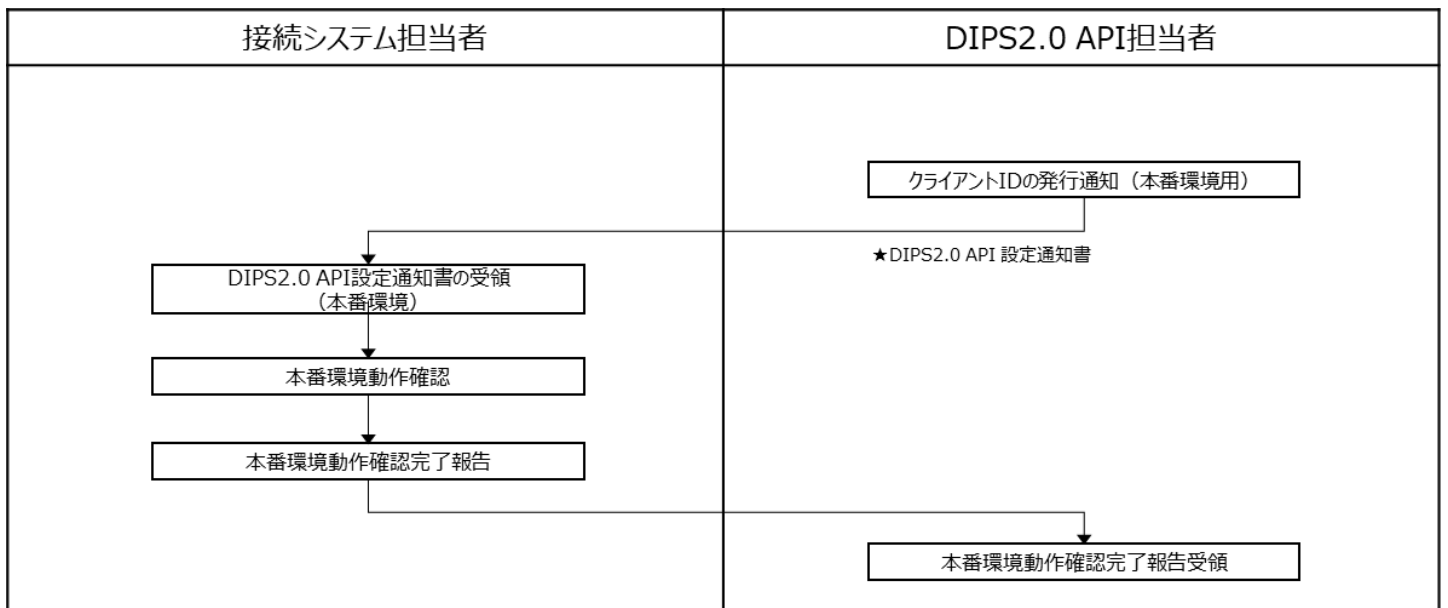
接続システム担当者

DIPS2.0 API担当者

クライアントIDの発行通知（本番環境用）

★DIPS2.0 API 設定通知書

DIPS2.0 API設定通知書の受領（本番環境）

本番環境動作確認

本番環境動作確認完了報告

本番環境動作確認完了報告受領